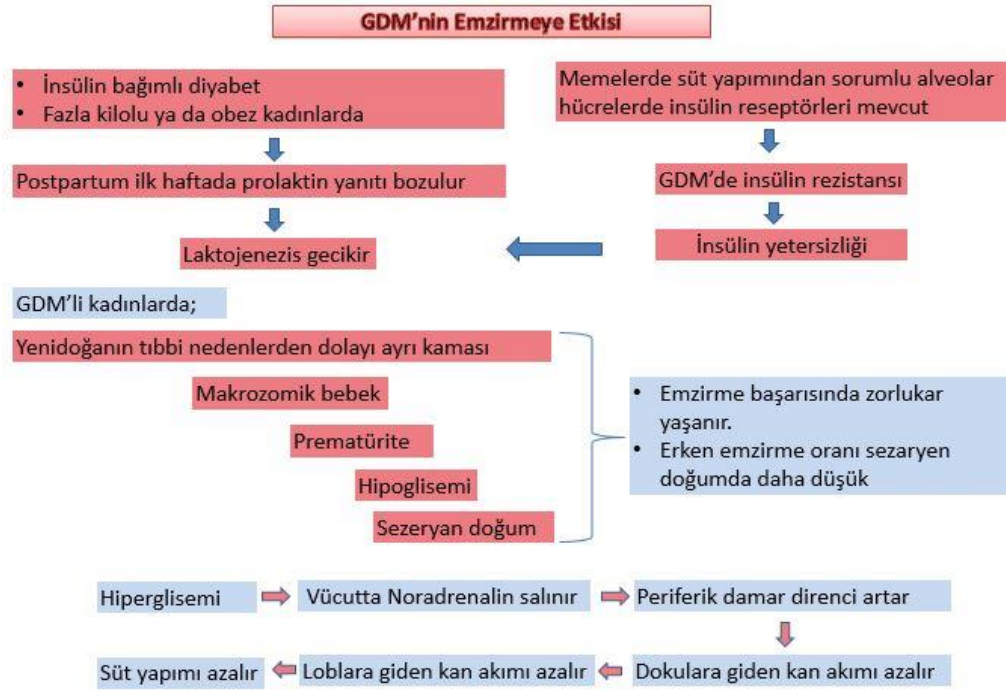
GDM'nin Emzirmeye Etkisi

• İnsülin bağımlı diyabet
• Fazla kilolu ya da obez kadınlarda

Postpartum ilk haftada prolaktin yanıtı bozulur

Laktojenezis gecikir

Memelerde süt yapımından sorumlu alveolar hücrelerde insülin reseptörleri mevcut

GDM'de insülin rezistansı

İnsülin yetersizliği

GDM'li kadınlarda;

Yenidoğanın tıbbi nedenlerden dolayı ayrı kaması

Makrozomik bebek

Prematürite

Hipoglisemi

Sezeryan doğum

• Emzirme başarısında zorlukar yaşanır.
• Erken emzirme oranı sezaryen doğumda daha düşük

Hiperglisemi

Vücutta Noradrenalin salınır

Periferik damar direnci artar

Dokulara giden kan akımı azalır

Loblara giden kan akımı azalır

Süt yapımı azalır